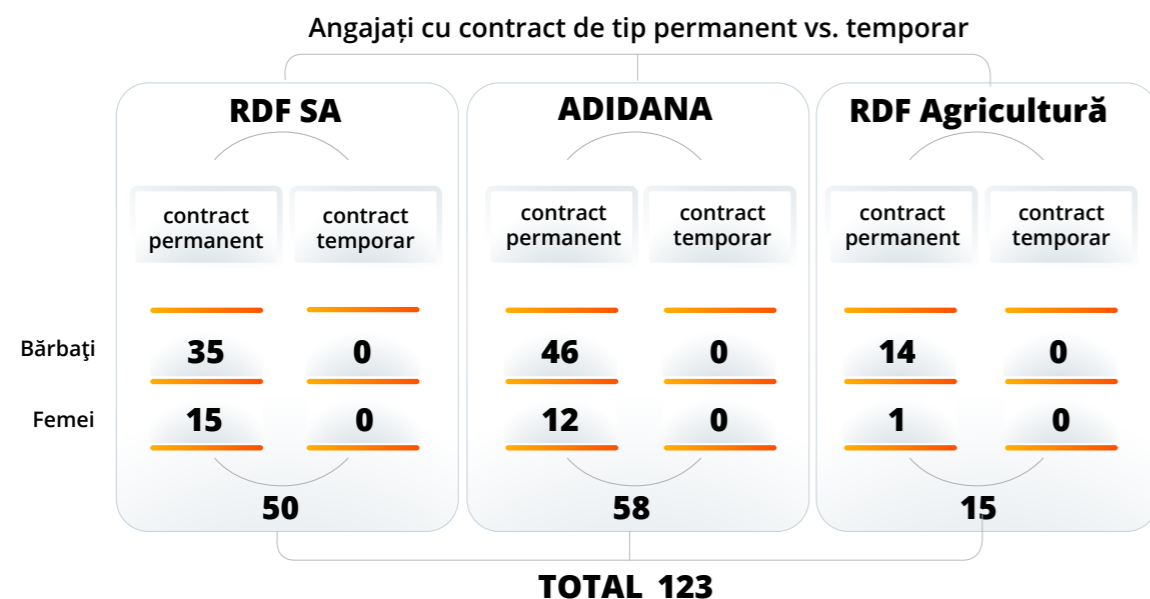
Angajați cu contract de tip permanent vs. temporar

| | RDF SA | | ADIDANA | | RDF Agricultură | |
|---|---|---|---|---|---|---|
| | contract permanent | contract temporar | contract permanent | contract temporar | contract permanent | contract temporar |
| Bărbaţi | 35 | 0 | 46 | 0 | 14 | 0 |
| Femei | 15 | 0 | 12 | 0 | 1 | 0 |
| | 50 | | 58 | | 15 | |

TOTAL 123